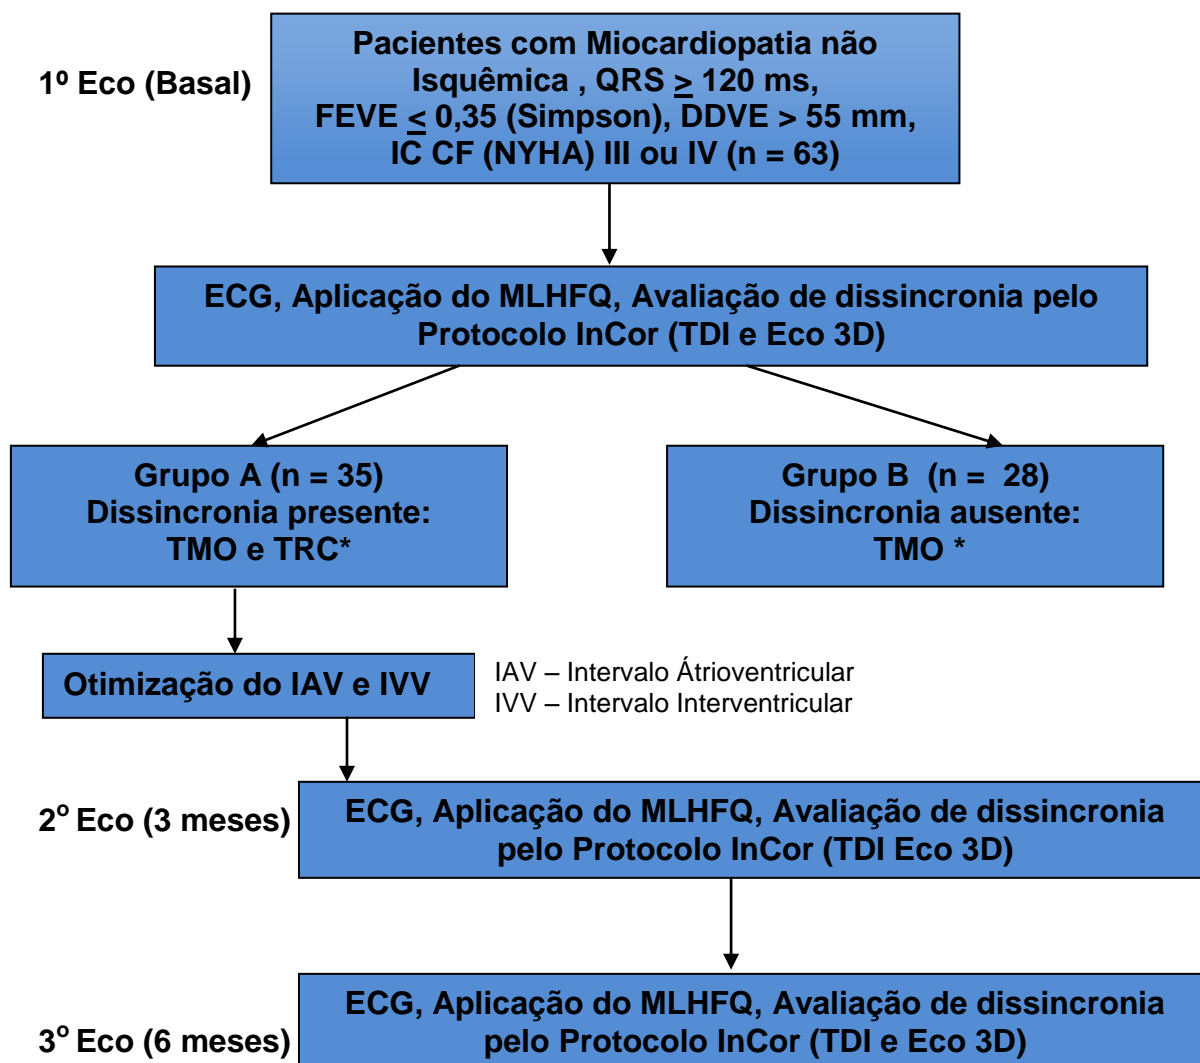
1º Eco (Basal)

Pacientes com Miocardiopatia não Isquêmica , QRS $\geq$ 120 ms, FEVE $\leq$ 0,35 (Simpson), DDVE > 55 mm, IC CF (NYHA) III ou IV (n = 63)

ECG, Aplicação do MLHFQ, Avaliação de dissincronia pelo Protocolo InCor (TDI e Eco 3D)

Grupo A (n = 35)
Dissincronia presente:
TMO e TRC*

Grupo B (n = 28)
Dissincronia ausente:
TMO *

Otimização do IAV e IVV

IAV – Intervalo Átrioventricular
IVV – Intervalo Interventricular

2º Eco (3 meses)

ECG, Aplicação do MLHFQ, Avaliação de dissincronia pelo Protocolo InCor (TDI Eco 3D)

3º Eco (6 meses)

ECG, Aplicação do MLHFQ, Avaliação de dissincronia pelo Protocolo InCor (TDI e Eco 3D)